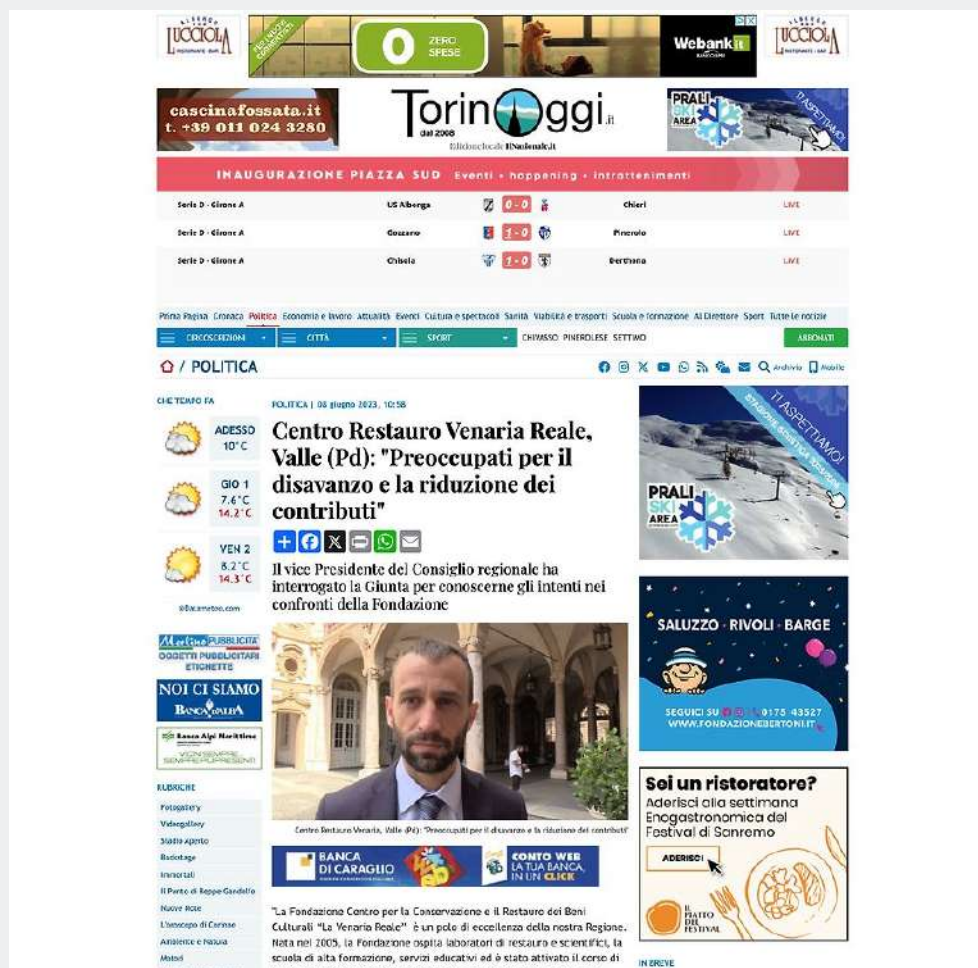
LUCCIOLA

ZERO SPESE

Webank.it

LUCCIOLA

cascinafossata.it
t. +39 011 024 3280

TorinOggi.it
dal 2008

PRALI SKI AREA
TI ASPETTIAMO!

INAUGURAZIONE PIAZZA SUD Eventi • happening • intrattenimenti

| Serie D - Girone A | US Alberga | 0 - 0 | Chieri | LIVE |
|---|---|---|---|---|
| Serie D - Girone A | Gozzano | 1 - 0 | Pinerolo | LIVE |
| Serie D - Girone A | Chisola | 1 - 0 | Derthona | LIVE |

Prima Pagina Cronaca Politica Economia e lavoro Attualità Eventi Cultura e spettacoli Sanità Viabilità e trasporti Scuola e formazione Al Direttore Sport Tutte le notizie

CIRCOSCRIZIONI CITTÀ SPORT CHIVASSO PINEROLESE SETTIMO ABBONATI

/ POLITICA

Archivio Mobile

CHE TEMPO FA

ADESSO 10°C

GIO 1 7.6°C 14.2°C

VEN 2 8.2°C 14.3°C

POLITICA | 08 giugno 2023, 10:58

Centro Restauro Venaria Reale, Valle (Pd): "Preoccupati per il disavanzo e la riduzione dei contributi"

Il vice Presidente del Consiglio regionale ha interrogato la Giunta per conoscerne gli intenti nei confronti della Fondazione

Centro Restauro Venaria, Valle (Pd): "Preoccupati per il disavanzo e la riduzione dei contributi"

BANCA DI CARAGLIO

CONTO WEB LA TUA BANCA, IN UN CLICK

"La Fondazione Centro per la Conservazione e il Restauro dei Beni Culturali "La Venaria Reale" è un polo di eccellenza della nostra Regione. Nata nel 2005, la Fondazione ospita laboratori di restauro e scientifici, la scuola di alta formazione, servizi educativi ed è stato attivato il corso di

NOI CI SIAMO

RUBRICHE
Fotogallery
Videogallery
Studio aperto
Backstage
Immortali
Nuove Rotte
Ambiente e Natura
Motori

TI ASPETTIAMO!
PRALI SKI AREA

SALUZZO · RIVOLI · BARGE
SEGUICI SU 0175 43527
WWW.FONDAZIONEBERTONI.IT

Soi un ristoratore?
Aderisci alla settimana Enogastronomica del Festival di Sanremo
ADERISCI

IN BREVE